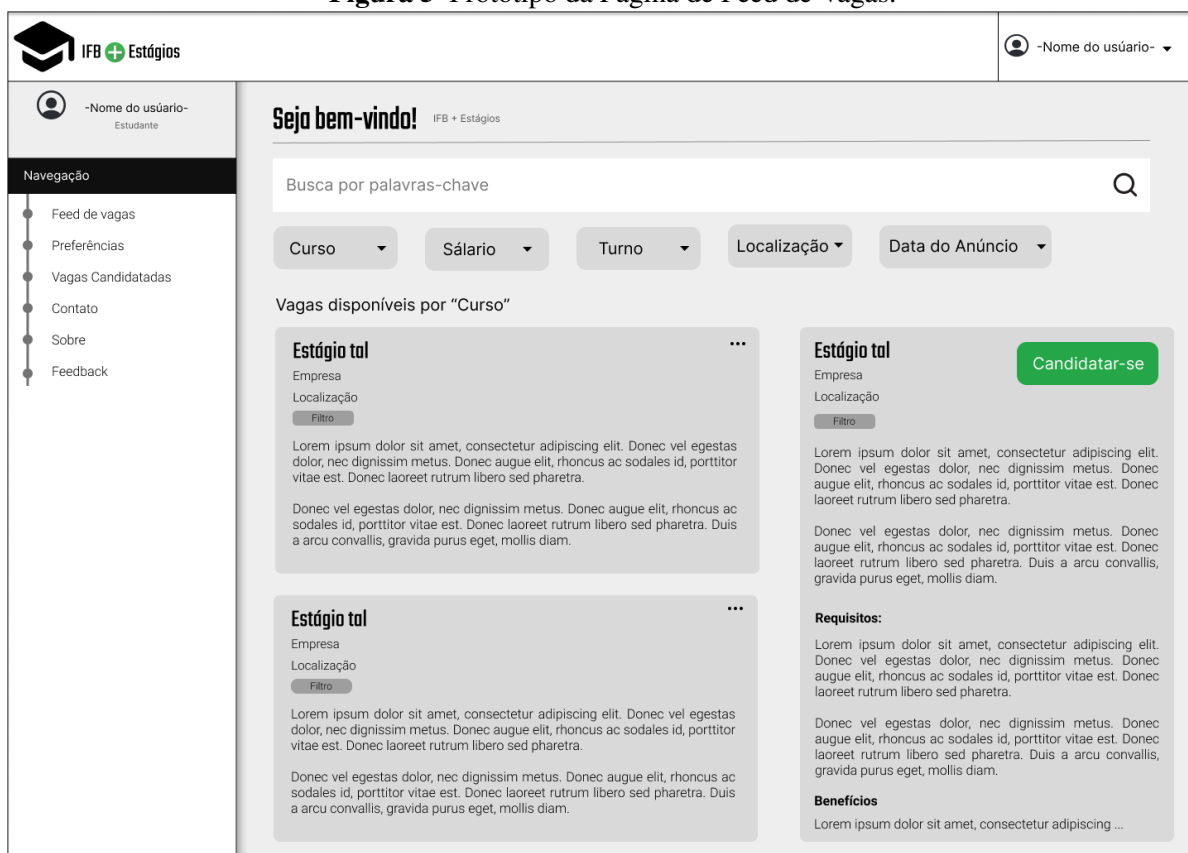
Figura 5- Protótipo da Página de Feed de Vagas.

IFB Estágios

-Nome do usuário-

-Nome do usuário-
Estudante

Navegação

Feed de vagas
Preferências
Vagas Candidatadas
Contato
Sobre
Feedback

Seja bem-vindo! IFB + Estágios

Busca por palavras-chave

Curso Sálario Turno Localização Data do Anúncio

Vagas disponíveis por "Curso"

Estágio tal
Empresa
Localização
Filtro

Lorem ipsum dolor sit amet, consectetur adipiscing elit. Donec vel egestas dolor, nec dignissim metus. Donec augue elit, rhoncus ac sodales id, porttitor vitae est. Donec laoreet rutrum libero sed pharetra.

Donec vel egestas dolor, nec dignissim metus. Donec augue elit, rhoncus ac sodales id, porttitor vitae est. Donec laoreet rutrum libero sed pharetra. Duis a arcu convallis, gravida purus eget, mollis diam.

Estágio tal
Empresa
Localização
Filtro

Lorem ipsum dolor sit amet, consectetur adipiscing elit. Donec vel egestas dolor, nec dignissim metus. Donec augue elit, rhoncus ac sodales id, porttitor vitae est. Donec laoreet rutrum libero sed pharetra.

Donec vel egestas dolor, nec dignissim metus. Donec augue elit, rhoncus ac sodales id, porttitor vitae est. Donec laoreet rutrum libero sed pharetra. Duis a arcu convallis, gravida purus eget, mollis diam.

Estágio tal
Empresa
Localização
Filtro

Candidatar-se

Lorem ipsum dolor sit amet, consectetur adipiscing elit. Donec vel egestas dolor, nec dignissim metus. Donec augue elit, rhoncus ac sodales id, porttitor vitae est. Donec laoreet rutrum libero sed pharetra.

Donec vel egestas dolor, nec dignissim metus. Donec augue elit, rhoncus ac sodales id, porttitor vitae est. Donec laoreet rutrum libero sed pharetra. Duis a arcu convallis, gravida purus eget, mollis diam.

Requisitos:

Lorem ipsum dolor sit amet, consectetur adipiscing elit. Donec vel egestas dolor, nec dignissim metus. Donec augue elit, rhoncus ac sodales id, porttitor vitae est. Donec laoreet rutrum libero sed pharetra.

Donec vel egestas dolor, nec dignissim metus. Donec augue elit, rhoncus ac sodales id, porttitor vitae est. Donec laoreet rutrum libero sed pharetra. Duis a arcu convallis, gravida purus eget, mollis diam.

Benefícios

Lorem ipsum dolor sit amet, consectetur adipiscing ...